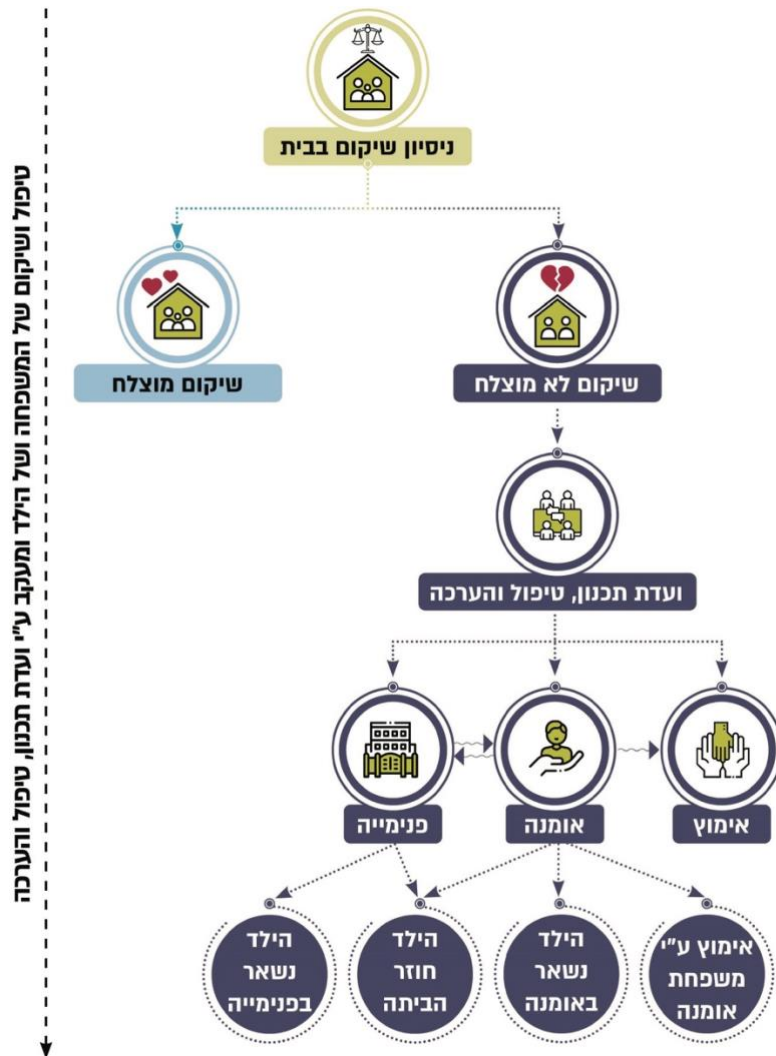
ניסיון שיקום בבית

שיקום מוצלח

שיקום לא מוצלח

ועדת תכנון, טיפול והערכה

אימוץ

אומנה

פנימייה

אימוץ ע"י משפחת אומנה

הילד נשאר באומנה

הילד חוזר הביתה

הילד נשאר בפנימייה

טיפול ושיקום של המשפחה ושל הילד ומעקב ע"י ועדת תכנון, טיפול והערכה